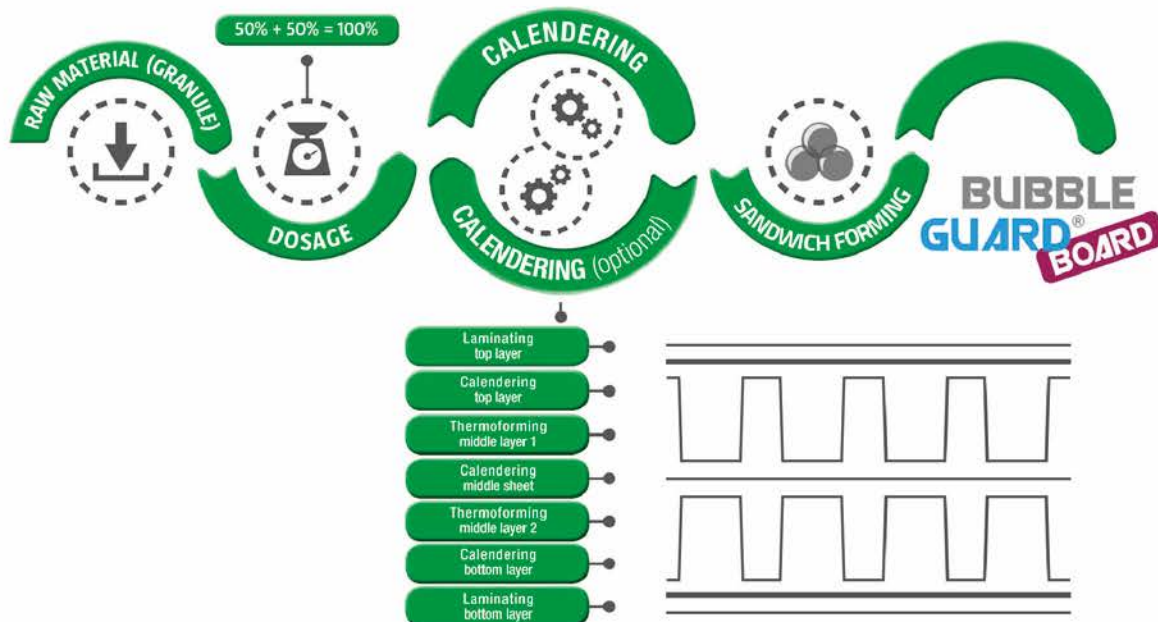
RAW MATERIAL (GRANULE)

50% + 50% = 100%

DOSAGE

CALENDERING

CALENDERING (optional)

SANDWICH FORMING

BUBBLE GUARD® BOARD

Laminating top layer

Calendering top layer

Thermoforming middle layer 1

Calendering middle sheet

Thermoforming middle layer 2

Calendering bottom layer

Laminating bottom layer